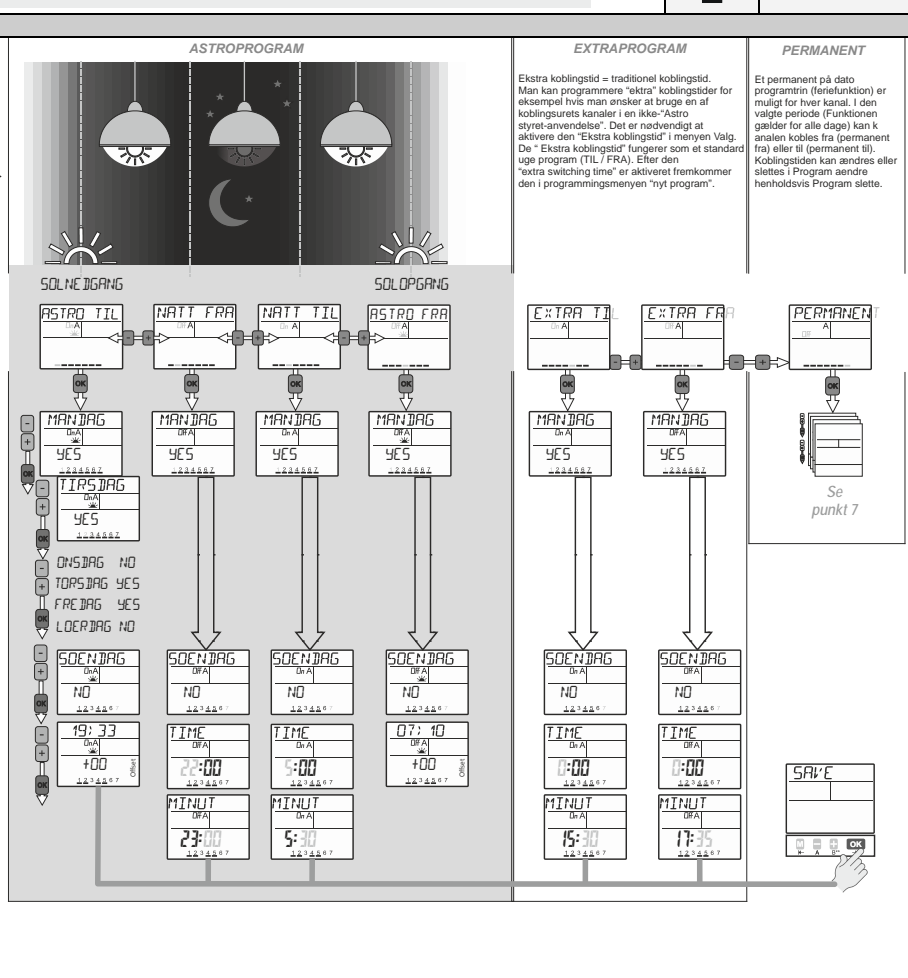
ASTROPROGRAM

EXTRAPROGRAM

Ekstra koblingstid = traditionel koblingstid. Man kan programmere "ektra" koblingstider for eksempel hvis man ønsker at bruge en af koblingsurets kanaler i en ikke-"Astro styret-anvendelse". Det er nødvendigt at aktivere den "Ekstra koblingstid" i menyen Valg. De " Ekstra koblingstid" fungerer som et standard uge program (TIL / FRA). Efter den "extra switching time" er aktiveret fremkommer den i programmingsmenyen "nyt program".

PERMANENT

Et permanent på dato programtrin (feriefunktion) er muligt for hver kanal. I den valgte periode (Funktionen gælder for alle dage) kan k analen kobles fra (permanent fra) eller til (permanent til). Koblingstiden kan ændres eller slettes i Program aendre henholdsvis Program slette.

SOLNEDGANG

SOLOPGANG

ASTRO TIL
On A

NATT FRA
Off A

NATT TIL
On A

ASTRO FRA
Off A

EXTRA TIL
On A

EXTRA FRA

PERMANENT
A
Off

OK

MANDAG
On A
YES
1 2 3 4 5 6 7

MANDAG
Off A
YES
1 2 3 4 5 6 7

MANDAG
On A
YES
1 2 3 4 5 6 7

MANDAG
Off A
YES
1 2 3 4 5 6 7

MANDAG
On A
YES
1 2 3 4 5 6 7

MANDAG
Off A
YES
1 2 3 4 5 6 7

TIRSDAG
On A
YES
1 2 3 4 5 6 7

Se punkt 7

ONSDAG NO
TORSDAG YES
FREDAG YES
LOERDAG NO

SOENDAG
On A
NO
1 2 3 4 5 6 7

SOENDAG
Off A
NO
1 2 3 4 5 6 7

SOENDAG
NO
1 2 3 4 5 6 7

SOENDAG
NO
1 2 3 4 5 6 7

SOENDAG
NO
1 2 3 4 5 6 7

SOENDAG
NO
1 2 3 4 5 6 7

19:33
On A
+00
Offset
1 2 3 4 5 6 7

TIME
Off A
22:00
1 2 3 4 5 6 7

TIME
5:00
1 2 3 4 5 6 7

07:10
+00
Offset
1 2 3 4 5 6 7

TIME
On A
0:00
1 2 3 4 5 6 7

TIME
Off A
0:00
1 2 3 4 5 6 7

SAVE

MINUT
Off A
23:00
1 2 3 4 5 6 7

MINUT
5:30
1 2 3 4 5 6 7

MINUT
On A
15:30
1 2 3 4 5 6 7

MINUT
Off A
17:35
1 2 3 4 5 6 7

OK